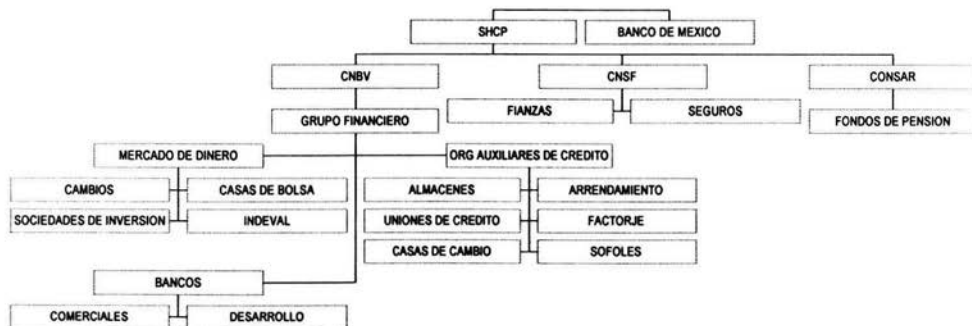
SHCP
BANCO DE MEXICO
CNBV
CNSF
CONSAR
FIANZAS
SEGUROS
FONDOS DE PENSION
GRUPO FINANCIERO
MERCADO DE DINERO
ORG AUXILIARES DE CREDITO
CAMBIOS
CASAS DE BOLSA
SOCIEDADES DE INVERSION
INDEVAL
ALMACENES
ARRENDAMIENTO
UNIONES DE CREDITO
FACTORJE
CASAS DE CAMBIO
SOFOLES
BANCOS
COMERCIALES
DESARROLLO